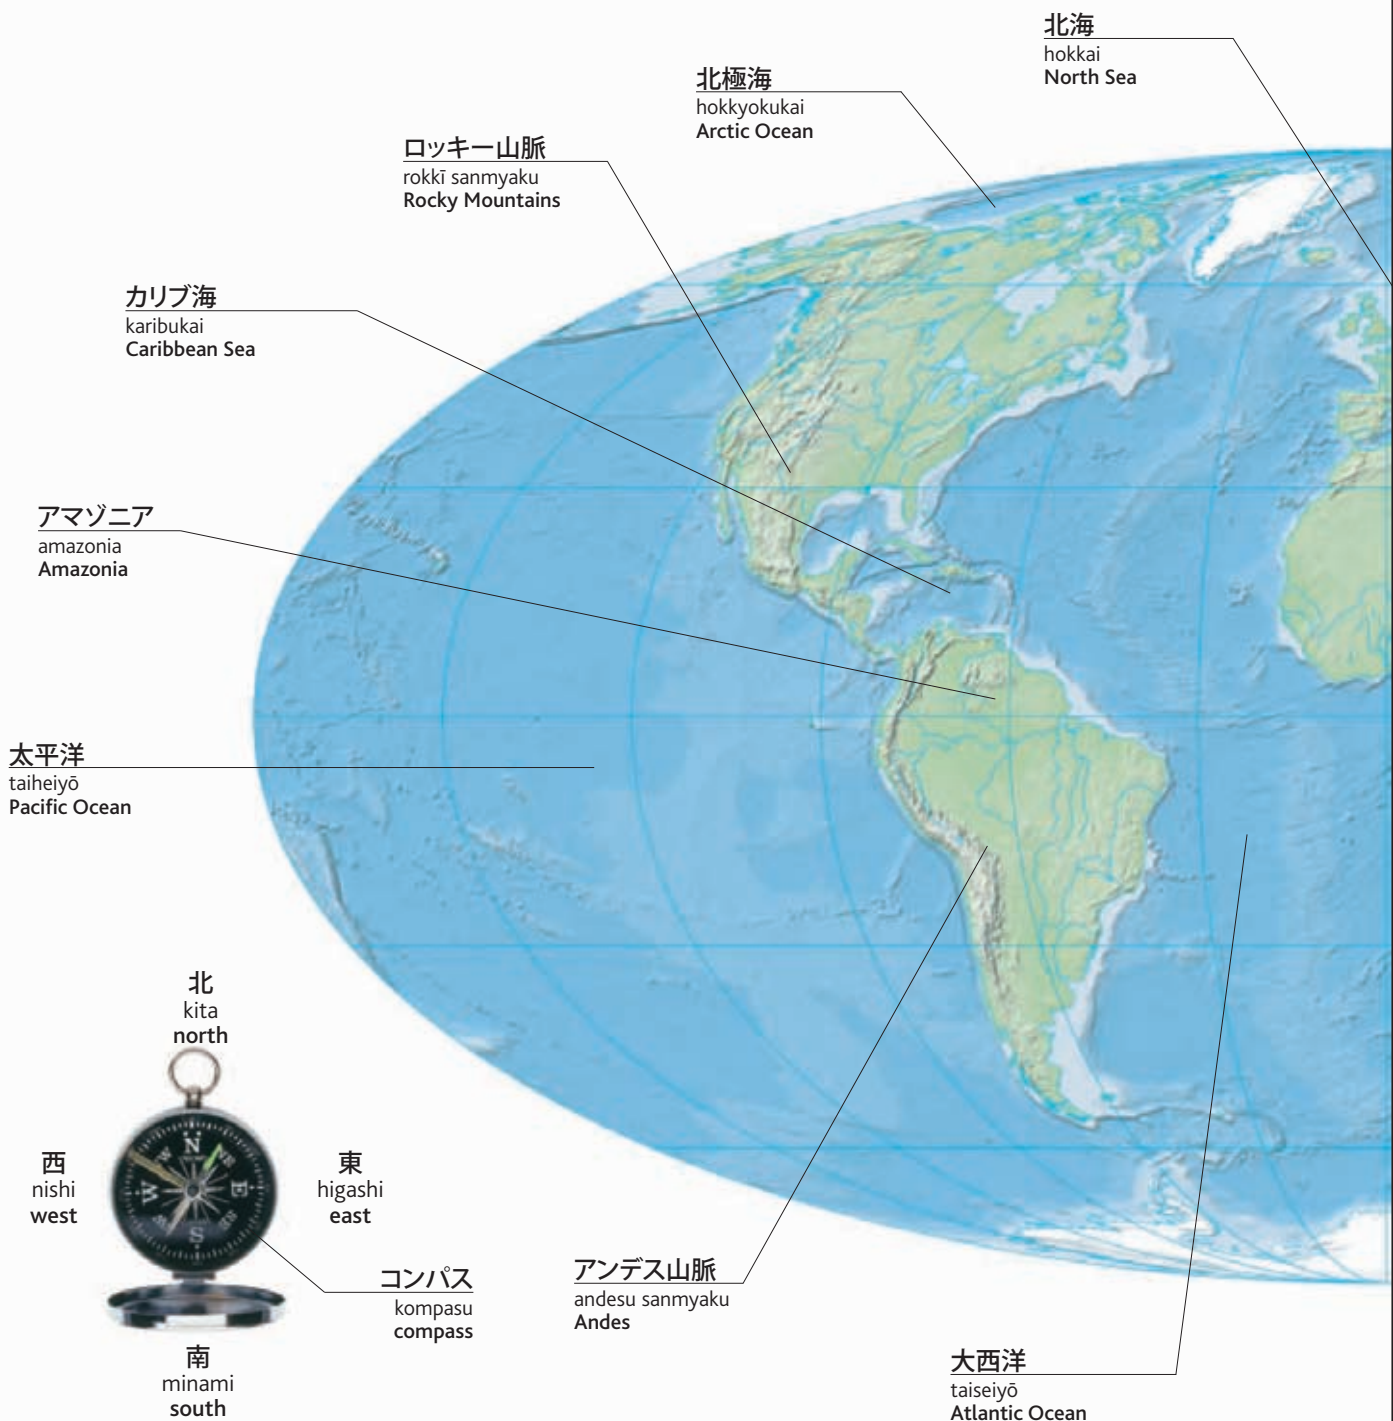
北海
hokkai
North Sea

北極海
hokkyokukai
Arctic Ocean

ロッキー山脈
rokkī sanmyaku
Rocky Mountains

カリブ海
karibukai
Caribbean Sea

アマゾニア
amazonia
Amazonia

太平洋
taiheiyō
Pacific Ocean

北
kita
north

西
nishi
west

東
higashi
east

コンパス
kompasu
compass

南
minami
south

アンデス山脈
andesu sanmyaku
Andes

大西洋
taiseiyō
Atlantic Ocean